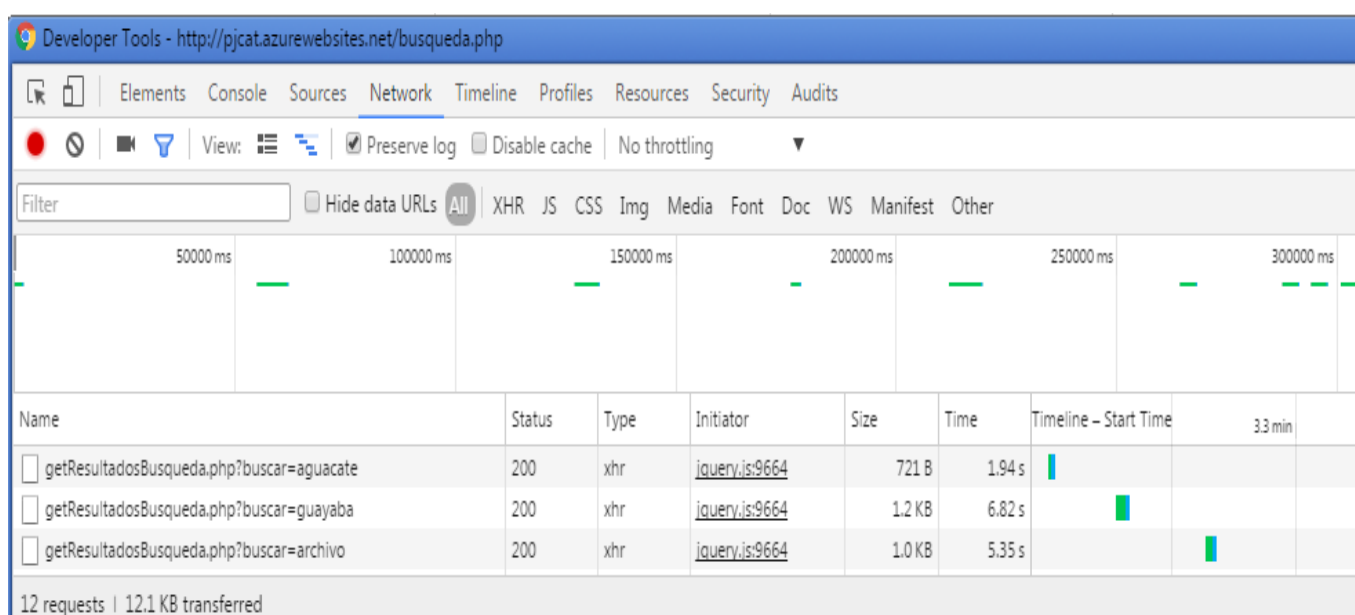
Developer Tools - http://pjcat.azurewebsites.net/busqueda.php

Elements Console Sources Network Timeline Profiles Resources Security Audits

View: Preserve log Disable cache No throttling

Filter Hide data URLs All XHR JS CSS Img Media Font Doc WS Manifest Other

50000 ms 100000 ms 150000 ms 200000 ms 250000 ms 300000 ms

| Name | Status | Type | Initiator | Size | Time | Timeline – Start Time 3.3 min |
|---|---|---|---|---|---|---|
| getResultadosBusqueda.php?buscar=aguacate | 200 | xhr | jquery.js:9664 | 721 B | 1.94 s | |
| getResultadosBusqueda.php?buscar=guayaba | 200 | xhr | jquery.js:9664 | 1.2 KB | 6.82 s | |
| getResultadosBusqueda.php?buscar=archivo | 200 | xhr | jquery.js:9664 | 1.0 KB | 5.35 s | |

12 requests | 12.1 KB transferred